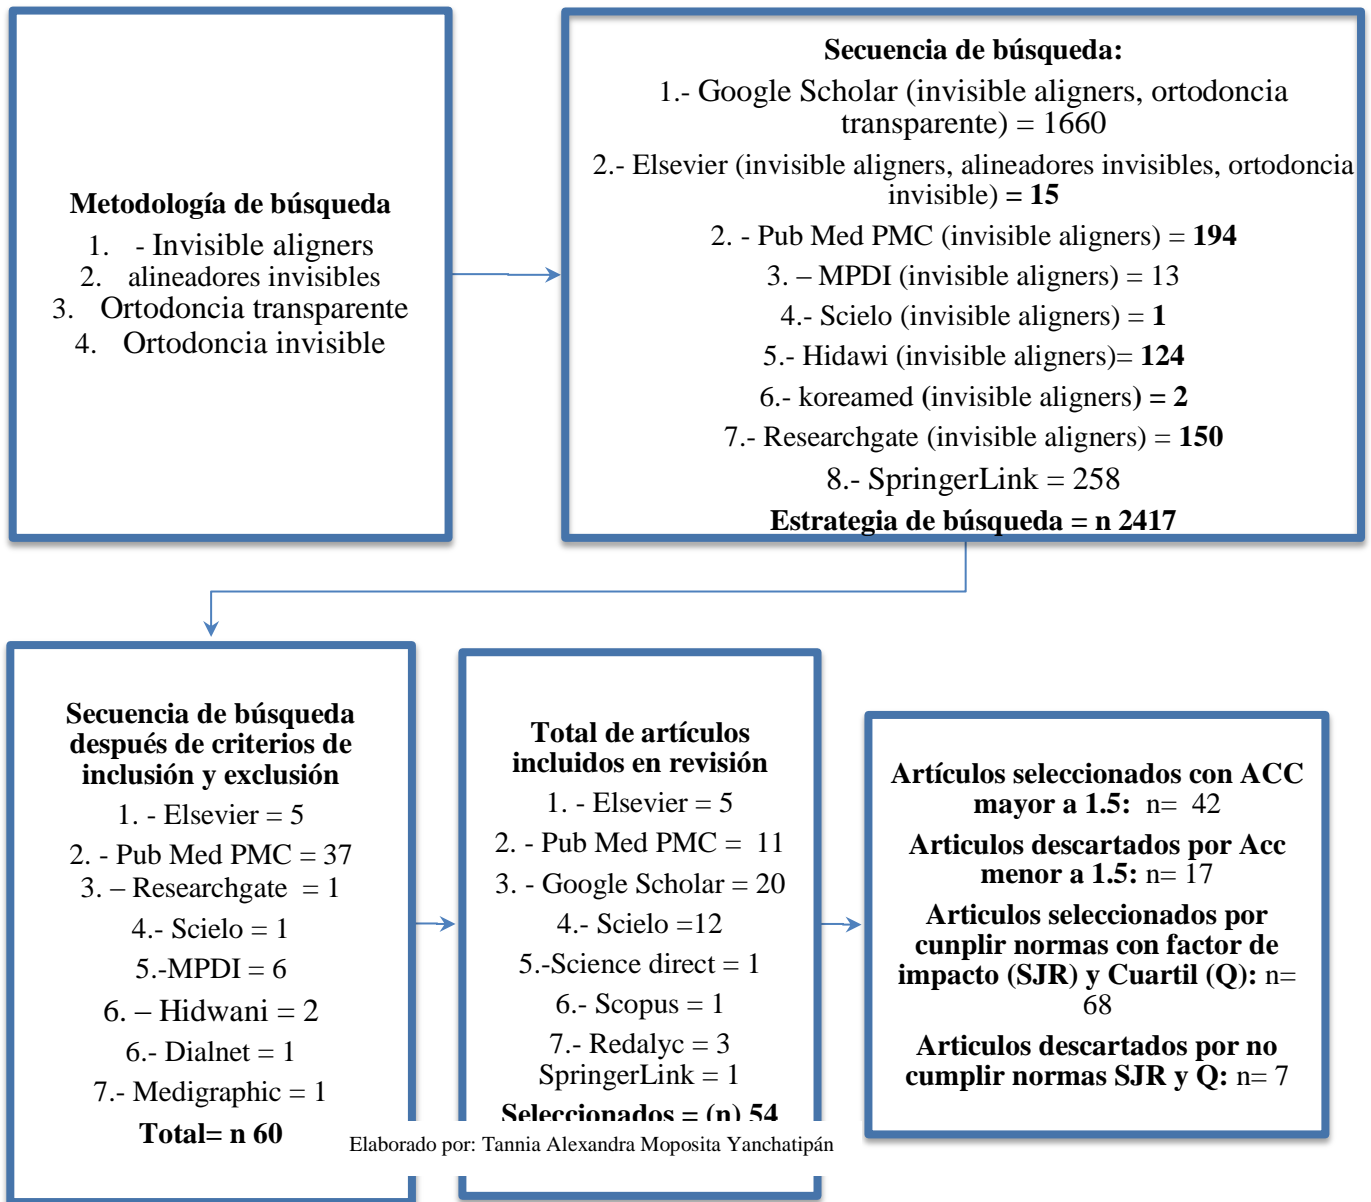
Metodología de búsqueda

1. - Invisible aligners
2. alineadores invisibles
3. Ortodoncia transparente
4. Ortodoncia invisible

Secuencia de búsqueda:

1.- Google Scholar (invisible aligners, ortodoncia transparente) = 1660

2.- Elsevier (invisible aligners, alineadores invisibles, ortodoncia invisible) = 15

2. - Pub Med PMC (invisible aligners) = 194

3. – MPDI (invisible aligners) = 13

4.- Scielo (invisible aligners) = 1

5.- Hidawi (invisible aligners)= 124

6.- koreamed (invisible aligners) = 2

7.- Researchgate (invisible aligners) = 150

8.- SpringerLink = 258

Estrategia de búsqueda = n 2417

Secuencia de búsqueda después de criterios de inclusión y exclusión

1. - Elsevier = 5

2. - Pub Med PMC = 37

3. – Researchgate = 1

4.- Scielo = 1

5.-MPDI = 6

6. – Hidwani = 2

6.- Dialnet = 1

7.- Medigraphic = 1

Total= n 60

Total de artículos incluidos en revisión

1. - Elsevier = 5

2. - Pub Med PMC = 11

3. - Google Scholar = 20

4.- Scielo =12

5.-Science direct = 1

6.- Scopus = 1

7.- Redalyc = 3

SpringerLink = 1

Seleccionados = (n) 54

Artículos seleccionados con ACC mayor a 1.5: n= 42

Articulos descartados por Acc menor a 1.5: n= 17

Articulos seleccionados por cunplir normas con factor de impacto (SJR) y Cuartil (Q): n= 68

Articulos descartados por no cumplir normas SJR y Q: n= 7

Elaborado por: Tannia Alexandra Moposita Yanchatipán